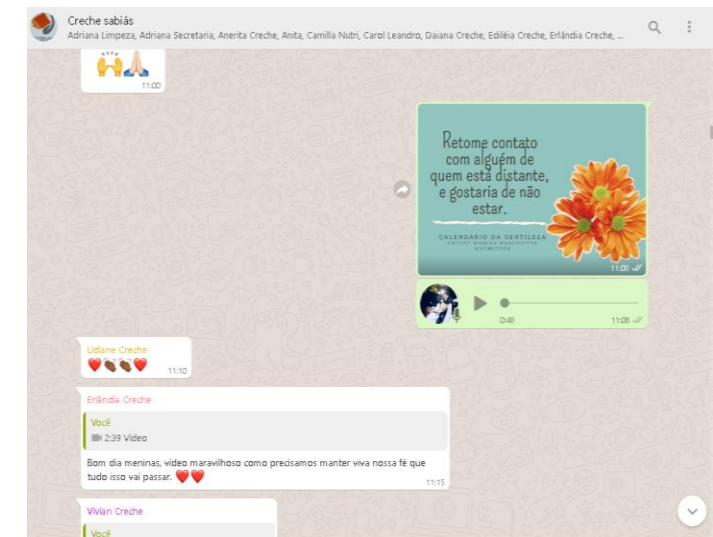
Creche sabiás
Adriana Limpeza, Adriana Secretaria, Anerita Creche, Anita, Camilla Nutri, Carol Leandro, Daiana Creche, Ediléia Creche, Erlândia Creche, ...

🙌🙏
11:00

Retome contato com alguém de quem está distante, e gostaria de não estar.
CALENDÁRIO DA GENTILEZA
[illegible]
11:08

0:40
11:08

Lidiane Creche
❤️👏🏾👏🏾❤️
11:10

Erlândia Creche
Você
2:39 Vídeo
Bom dia meninas, vídeo maravilhoso como precisamos manter viva nossa fé que tudo isso vai passar. ❤️❤️
11:15

Vivian Creche
Você